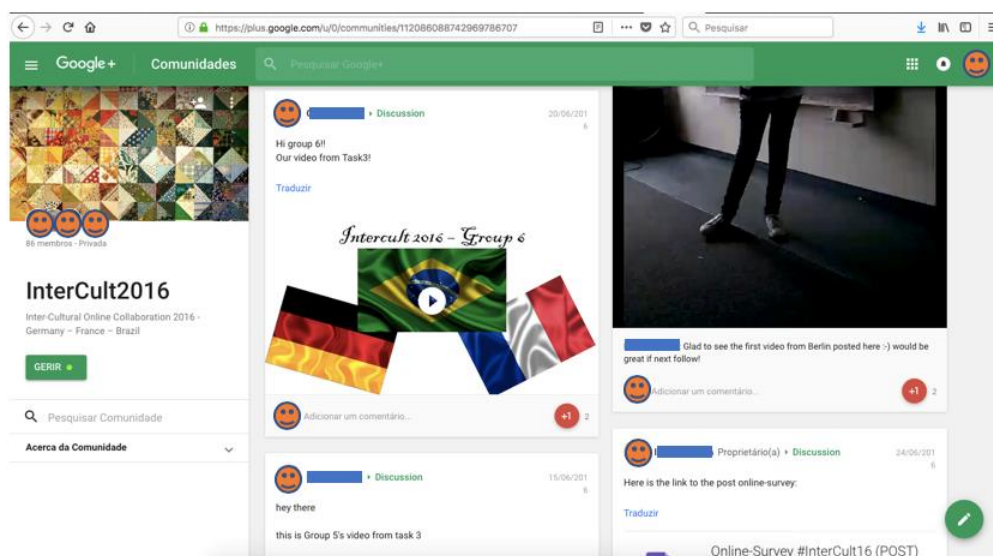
https://plus.google.com/u/0/communities/112086088742969786707

Pesquisar

Google+ Comunidades

Pesquisar Google+

86 membros · Privada

InterCult2016

Inter-Cultural Online Collaboration 2016 - Germany – France – Brazil

GERIR

Pesquisar Comunidade

Acerca da Comunidade

Discussion 20/06/2016

Hi group 6!!
Our video from Task3!

Traduzir

Intercult 2016 – Group 6

Adicionar um comentário...

+1 2

Discussion 15/06/2016

hey there

this is Group 5's video from task 3

Glad to see the first video from Berlin posted here :-) would be great if next follow!

Adicionar um comentário...

+1 2

Proprietário(a) Discussion 24/06/2016

Here is the link to the post online-survey:

Traduzir

Online-Survey #InterCult16 (POST)